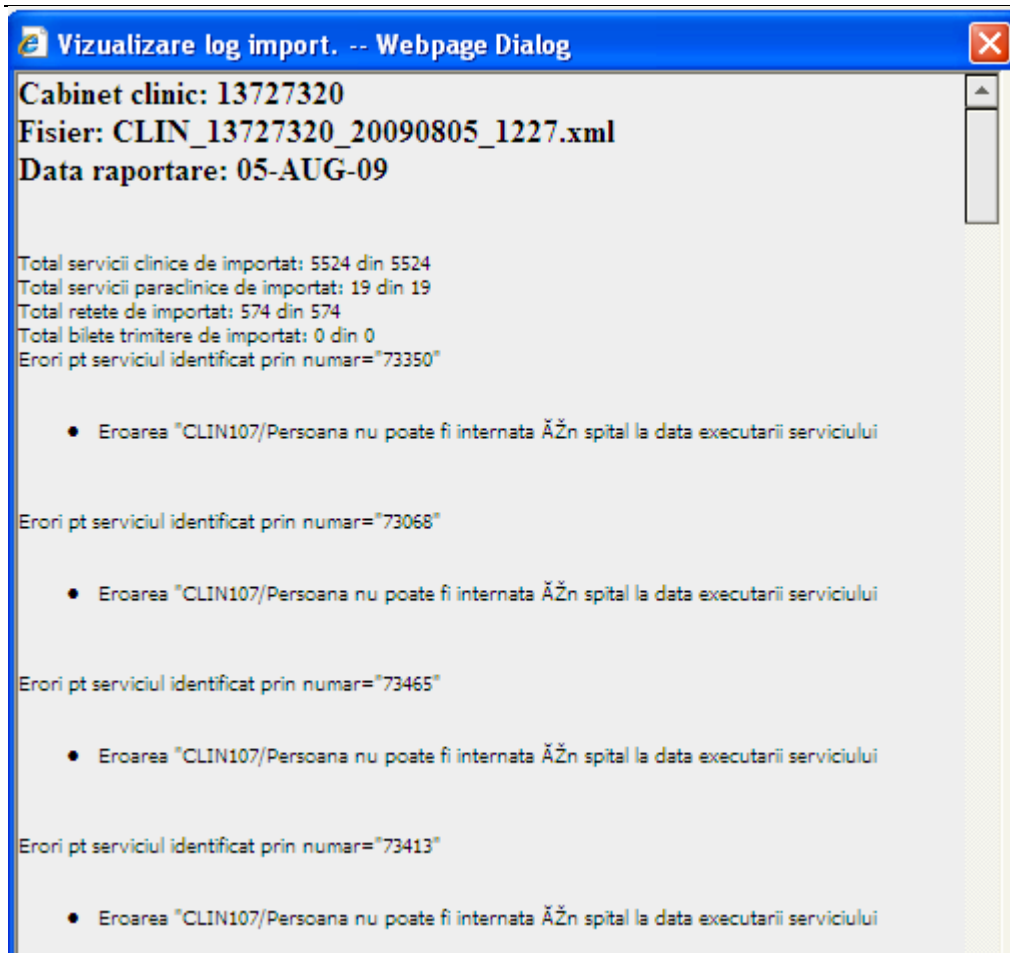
Vizualizare log import. -- Webpage Dialog

Cabinet clinic: 13727320
Fisier: CLIN_13727320_20090805_1227.xml
Data raportare: 05-AUG-09

Total servicii clinice de importat: 5524 din 5524
Total servicii paraclinice de importat: 19 din 19
Total retete de importat: 574 din 574
Total bilete trimitere de importat: 0 din 0
Erori pt serviciul identificat prin numar="73350"

- Eroarea "CLIN107/Persoana nu poate fi internata ĂŽn spital la data executarii serviciului

Erori pt serviciul identificat prin numar="73068"

- Eroarea "CLIN107/Persoana nu poate fi internata ĂŽn spital la data executarii serviciului

Erori pt serviciul identificat prin numar="73465"

- Eroarea "CLIN107/Persoana nu poate fi internata ĂŽn spital la data executarii serviciului

Erori pt serviciul identificat prin numar="73413"

- Eroarea "CLIN107/Persoana nu poate fi internata ĂŽn spital la data executarii serviciului